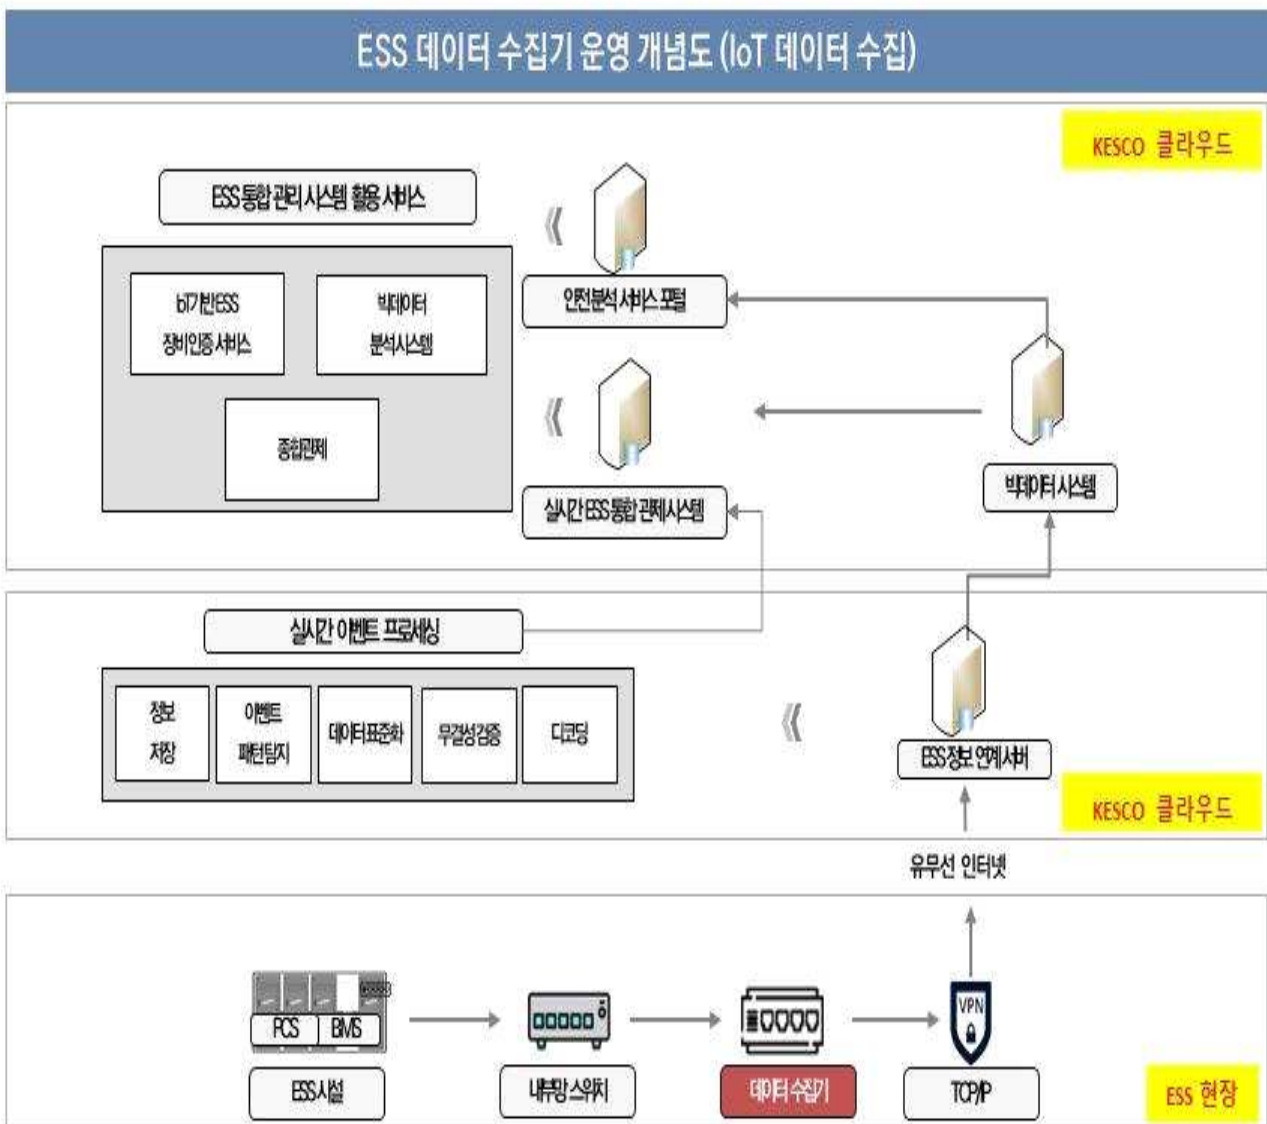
ESS 데이터 수집기 운영 개념도 (IoT 데이터 수집)

KESCO 클라우드

ESS 통합 관리 시스템 활용 서비스

IoT기반 ESS 장비인증 서비스

빅데이터 분석시스템

종합관제

안전분석 서비스 포털

실시간 ESS 통합 관제시스템

빅데이터 시스템

실시간 이벤트 프로세싱

정보 저장

이벤트 패턴탐지

데이터표준화

무결성검증

디코딩

ESS정보 연계서버

KESCO 클라우드

유무선 인터넷

PCS

BMS

ESS시설

내부망 스위치

데이터 수집기

VPN

TCP/IP

ESS 현장